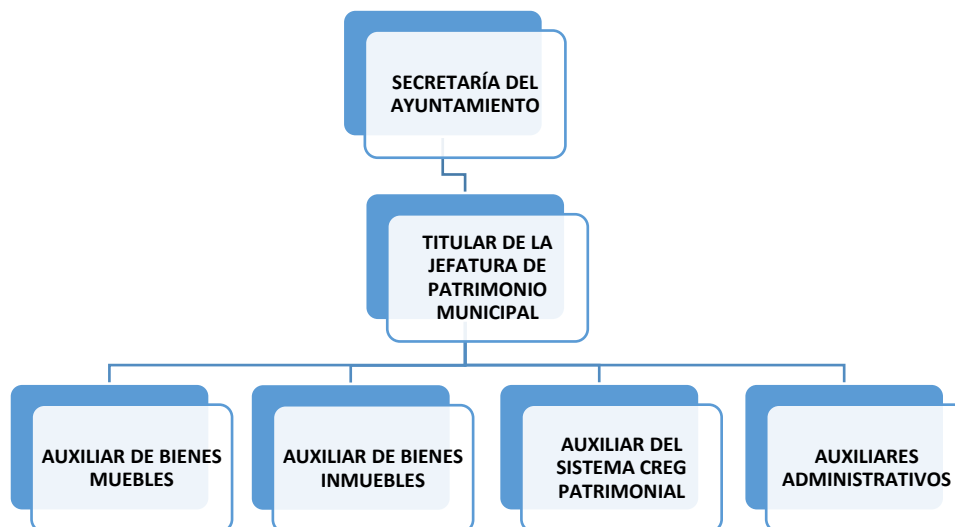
SECRETARÍA DEL AYUNTAMIENTO

TITULAR DE LA JEFATURA DE PATRIMONIO MUNICIPAL

AUXILIAR DE BIENES MUEBLES

AUXILIAR DE BIENES INMUEBLES

AUXILIAR DEL SISTEMA CREG PATRIMONIAL

AUXILIARES ADMINISTRATIVOS